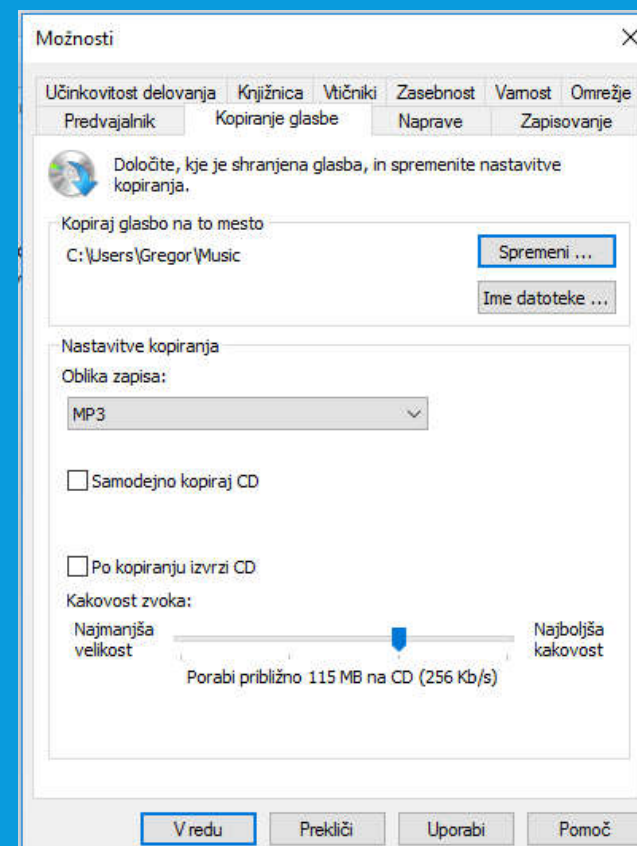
Možnosti

Učinkovitost delovanja | Knjižnica | Vtičniki | Zasebnost | Varnost | Omrežje
Predvajalnik | Kopiranje glasbe | Naprave | Zapisovanje

Določite, kje je shranjena glasba, in spremenite nastavitve kopiranja.

Kopiraj glasbo na to mesto
C:\Users\Gregor\Music
Spremeni ...
Ime datoteke ...

Nastavitve kopiranja
Oblika zapisa:
MP3

Samodejno kopiraj CD

Po kopiranju izvrzi CD

Kakovost zvoka:
Najmanjša velikost
Najboljša kakovost
Porabi približno 115 MB na CD (256 Kb/s)

V redu
Prekliči
Uporabi
Pomoč